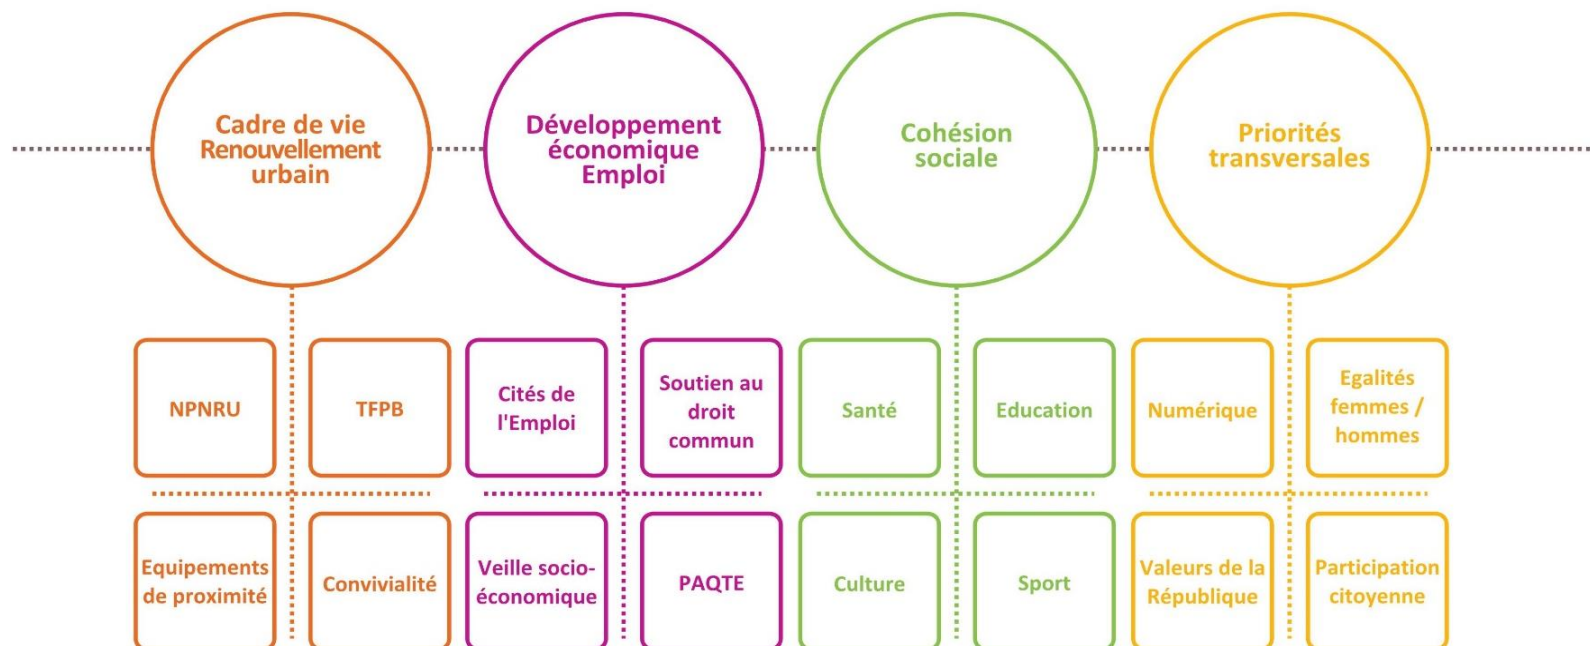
Cadre de vie Renouvellement urbain

NPNRU

TFPB

Equipements de proximité

Convivialité

Développement économique Emploi

Cités de l'Emploi

Soutien au droit commun

Veille socio-économique

PAQTE

Cohésion sociale

Santé

Education

Culture

Sport

Priorités transversales

Numérique

Egalités femmes / hommes

Valeurs de la République

Participation citoyenne